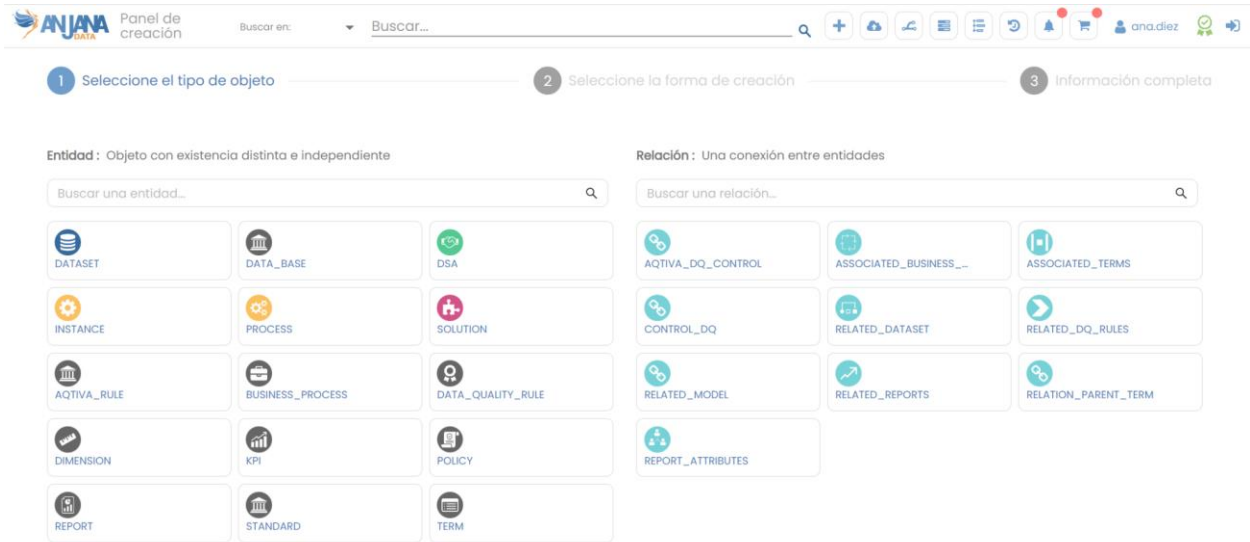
ANJANA DATA Panel de creación

Buscar en: Buscar...

ana.diez

1 Seleccione el tipo de objeto

2 Seleccione la forma de creación

3 Información completa

Entidad : Objeto con existencia distinta e independiente

Buscar una entidad...

DATASET
DATA_BASE
DSA
INSTANCE
PROCESS
SOLUTION
AQTIVA_RULE
BUSINESS_PROCESS
DATA_QUALITY_RULE
DIMENSION
KPI
POLICY
REPORT
STANDARD
TERM

Relación : Una conexión entre entidades

Buscar una relación...

AQTIVA_DQ_CONTROL
ASSOCIATED_BUSINESS_...
ASSOCIATED_TERMS
CONTROL_DQ
RELATED_DATASET
RELATED_DQ_RULES
RELATED_MODEL
RELATED_REPORTS
RELATION_PARENT_TERM
REPORT_ATTRIBUTES